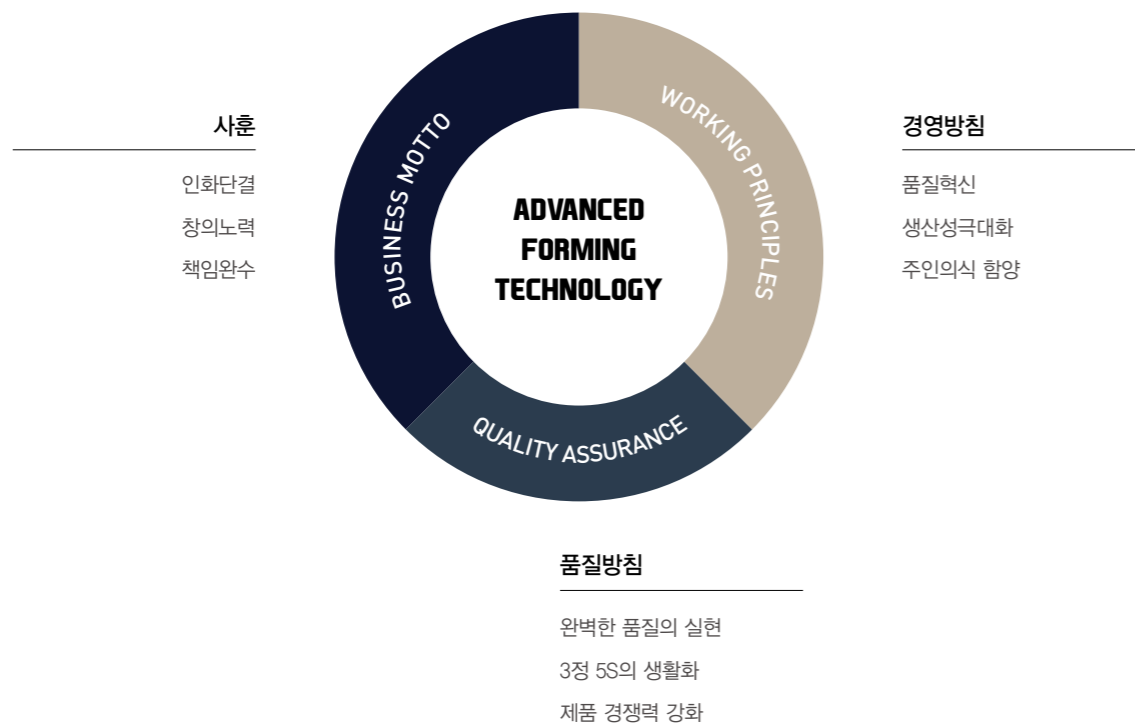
사훈

인화단결

창의노력

책임완수

BUSINESS MOTTO

WORKING PRINCIPLES

ADVANCED FORMING TECHNOLOGY

QUALITY ASSURANCE

경영방침

품질혁신

생산성극대화

주인의식 함양

품질방침

완벽한 품질의 실현

3정 5S의 생활화

제품 경쟁력 강화